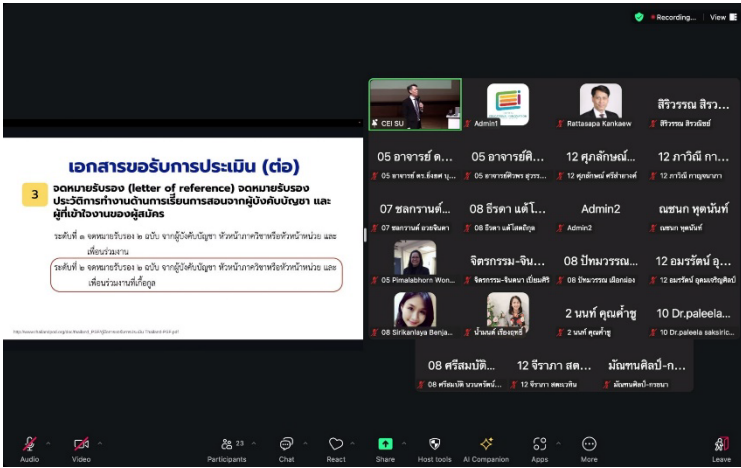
Recording... View

เอกสารขอรับการประเมิน (ต่อ)

3 จดหมายรับรอง (letter of reference) จดหมายรับรองประวัติการทำงานด้านการเรียนการสอนจากผู้บังคับบัญชา และผู้ที่เข้าใจงานของผู้สมัคร

ระดับที่ ๑ จดหมายรับรอง ๒ ฉบับ จากผู้บังคับบัญชา หัวหน้าภาควิชาหรือหัวหน้าหน่วย และเพื่อนร่วมงาน

ระดับที่ ๒ จดหมายรับรอง ๒ ฉบับ จากผู้บังคับบัญชา หัวหน้าภาควิชาหรือหัวหน้าหน่วย และเพื่อนร่วมงานที่เกื้อกูล

CEI SU
Admin1
Rattasapa Kankaew
สิริวรรณ สิรว...
สิริวรรณ สิรวณิชย์
05 อาจารย์ ด...
05 อาจารย์ ดร.ธังยศ บุ...
05 อาจารย์ศิ...
05 อาจารย์ศิวพร สุวรร...
12 ศุภลักษณ์...
12 ศุภลักษณ์ ศรีสำอางค์
12 ภาวิณี กา...
12 ภาวิณี กาญจนาภา
07 ชลกานต์...
07 ชลกานต์ ฮวยจินดา
08 ธีรดา แต้โ...
08 ธีรดา แต้โสตถิกุล
Admin2
Admin2
ณชนก ทุดนันท์
ณชนก ทุดนันท์
05 Pimalabhorn Won...
จิตรกรรม-จิน...
จิตรกรรม-จินดนา เบียนศิริ
08 ปัทมวรรณ...
08 ปัทมวรรณ เมืองทอง
12 อมรรัตน์ อุ...
12 อมรรัตน์ อุดมเจริญศิลป์
08 Sirikanlaya Benja...
น้ำเพชร เรืองฤทธิ์
2 นนท์ คุณค้ำชู
2 นนท์ คุณค้ำชู
10 Dr.paleela...
10 Dr.paleela saksiric...
08 ศรีสมบัติ...
08 ศรีสมบัติ นวนพรัตน์...
12 จีราภา สด...
12 จีราภา สดแวสิน
มัณฑนศิลป์-ก...
มัณฑนศิลป์-กรยนา

Audio
Video
23
Participants
Chat
React
Share
Host tools
AI Companion
Apps
More
Leave